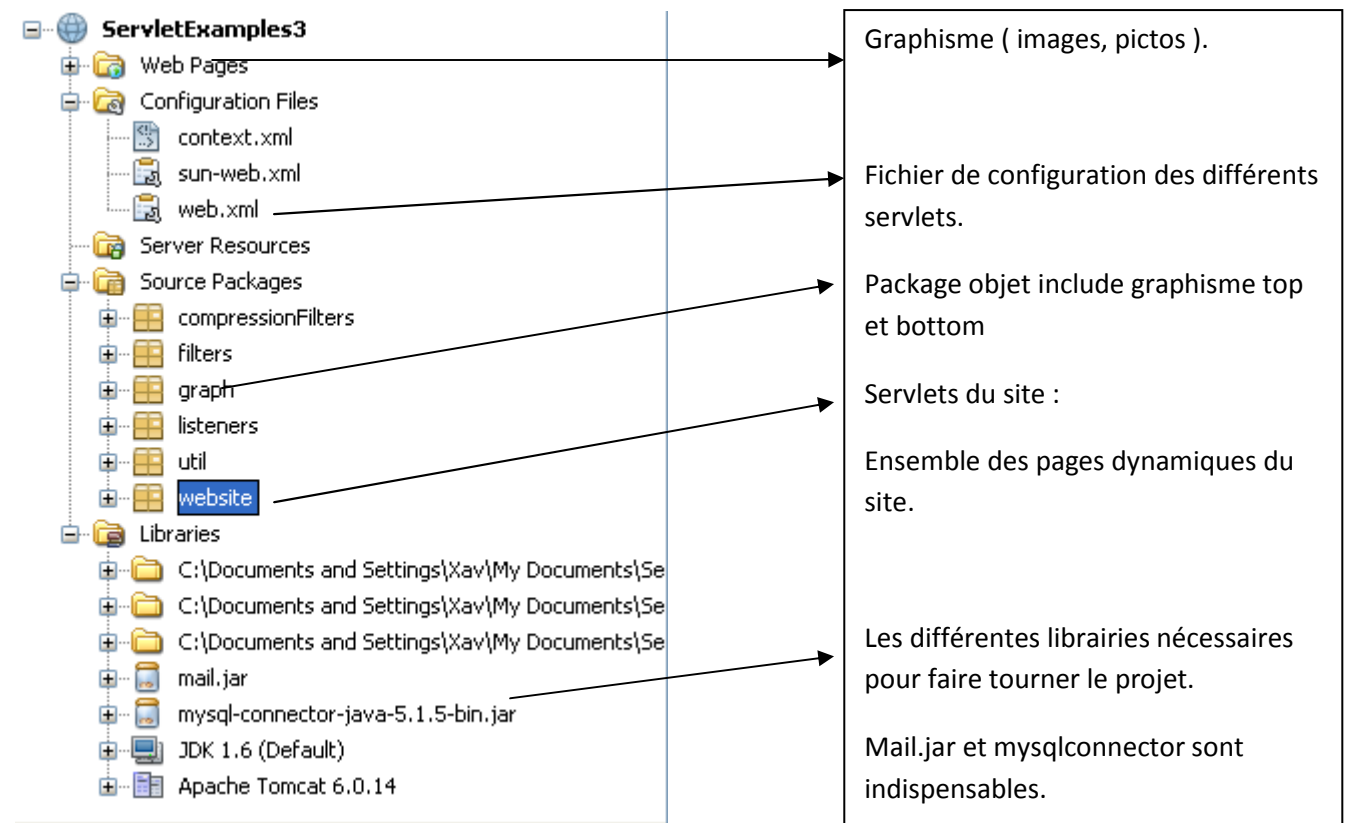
ServletExamples3
Web Pages
Configuration Files
context.xml
sun-web.xml
web.xml
Server Resources
Source Packages
compressionFilters
filters
graph
listeners
util
website
Libraries
C:\Documents and Settings\Xav\My Documents\Se
C:\Documents and Settings\Xav\My Documents\Se
C:\Documents and Settings\Xav\My Documents\Se
mail.jar
mysql-connector-java-5.1.5-bin.jar
JDK 1.6 (Default)
Apache Tomcat 6.0.14

Graphisme ( images, pictos ).

Fichier de configuration des différents servlets.

Package objet include graphisme top et bottom

Servlets du site :

Ensemble des pages dynamiques du site.

Les différentes librairies nécessaires pour faire tourner le projet.

Mail.jar et mysqlconnector sont indispensables.